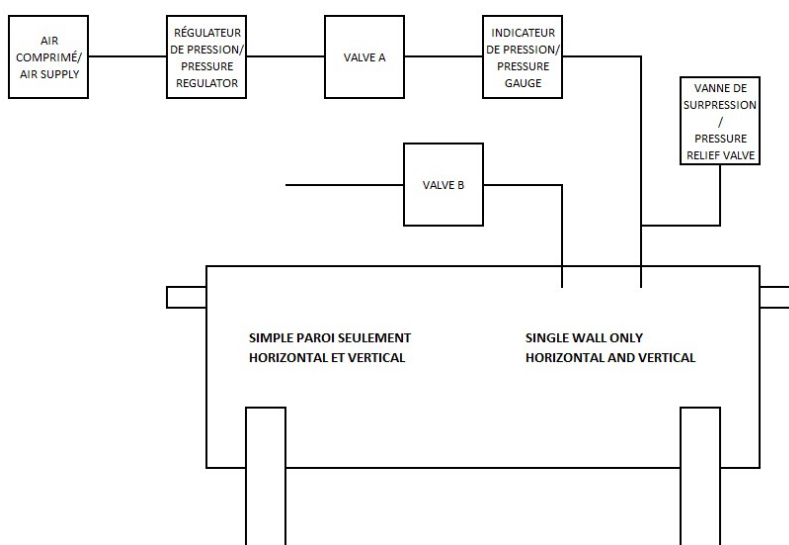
AIR COMPRIMÉ/ AIR SUPPLY

RÉGULATEUR DE PRESSION/ PRESSURE REGULATOR

VALVE A

INDICATEUR DE PRESSION/ PRESSURE GAUGE

VANNE DE SURPRESSION / PRESSURE RELIEF VALVE

VALVE B

SIMPLE PAROI SEULEMENT HORIZONTAL ET VERTICAL

SINGLE WALL ONLY HORIZONTAL AND VERTICAL